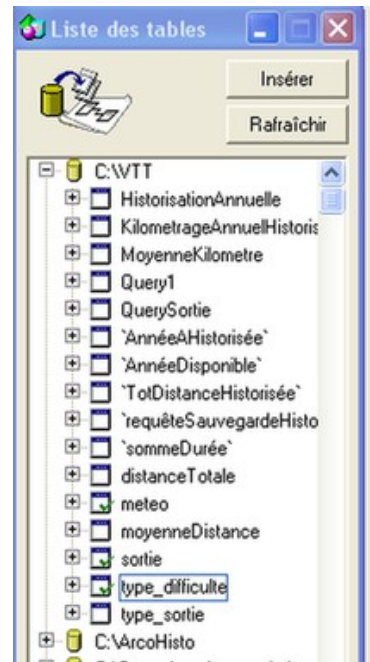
Liste des tables

Insérer

Rafraîchir

C:\VTT
HistorisationAnnuelle
KilometrageAnnuelHistoris
MoyenneKilometre
Query1
QuerySortie
`AnnéeAHistorisée`
`AnnéeDisponible`
`TotDistanceHistorisée`
`requêteSauvegardeHisto
`sommeDurée`
distanceTotale
meteo
moyenneDistance
sortie
type_difficulte
type_sortie
C:\ArcoHisto
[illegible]